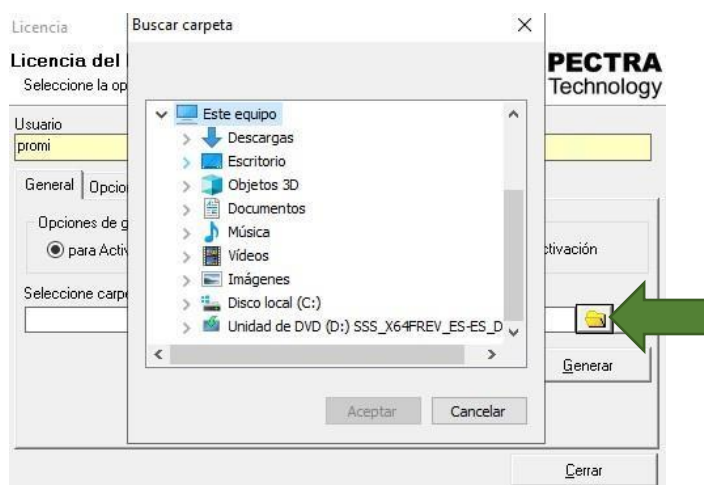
Licencia

Licencia del

Seleccione la op

PECTRA Technology

Usuario

promi

General | Opcio

Opciones de g

para Activ

tivación

Seleccione carpe

Generar

Cerrar

Buscar carpeta

×

Este equipo

Descargas

Escritorio

Objetos 3D

Documentos

Música

Vídeos

Imágenes

Disco local (C:)

Unidad de DVD (D:) SSS_X64FREV_ES-ES_D

Aceptar

Cancelar